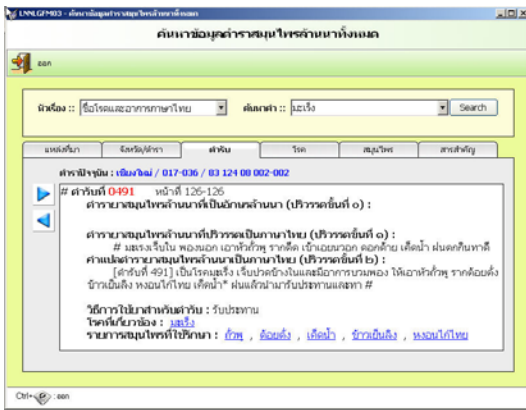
LNNLGFM03 - ค้นหาข้อมูลตำราสมุนไพรล้านนาทั้งหมด

ค้นหาข้อมูลตำราสมุนไพรล้านนาทั้งหมด

ออก

หัวเรื่อง :: ชื่อโรคและอาการภาษาไทย
ค้นหาคำ :: มะเร็ง
Search

แหล่งที่มา | จังหวัด/ตำรา | ตำรับ | โรค | สมุนไพร | สารสำคัญ

ตำราปัจจุบัน : เชียงใหม่ / 017-036 / 83 124 08 002-002

# ตำรับที่ 0491 หน้าที่ 126-126
ตำรายาสมุนไพรล้านนาที่เป็นอักษรล้านนา (ปริวรรตขั้นที่ ๐) :

ตำรายาสมุนไพรล้านนาที่ปริวรรตเป็นภาษาไทย (ปริวรรตขั้นที่ ๑) :
# มะเรงเจ็บใน พองนอก เอาหัวถั่วพู รากดีด เข้าเอยนวอก ดอกด้าย เต็ดน้ำ ฝนตกกินหาดี
คำแปลตำรายาสมุนไพรล้านนาเป็นภาษาไทย (ปริวรรตขั้นที่ ๒) :
[ตำรับที่ 491] เป็นโรคมะเร็ง เจ็บปวดข้างในและมีอาการบวมพอง ให้เอาหัวถั่วพู รากต้อยติ่ง ข้าวเย็นลิง หงอนไก่ไทย เห็ดน้ำ* ฝนแล้วนำมารับประทานและทา #

วิธีการใช้ยาสำหรับตำรับ : รับประทาน
โรคที่เกี่ยวข้อง : มะเร็ง
รายการสมุนไพรที่ใช้รักษา : ถั่วพู , ต้อยติ่ง , เห็ดน้ำ , ข้าวเย็นลิง , หงอนไก่ไทย

Ctrl+ : ออก